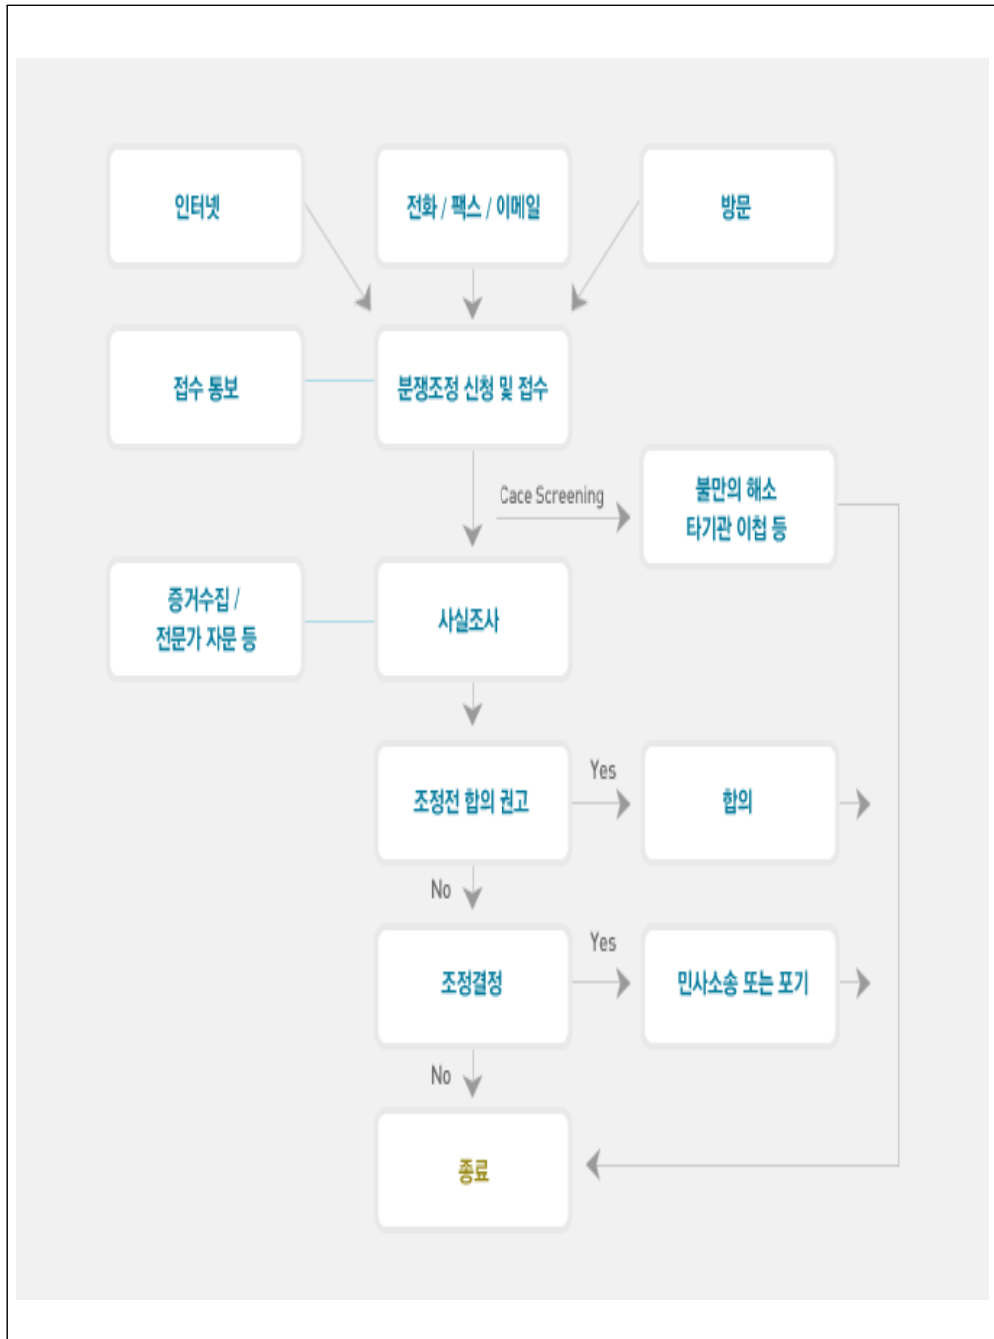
인터넷

전화 / 팩스 / 이메일

방문

접수 통보

분쟁조정 신청 및 접수

Cace Screening

불만의 해소
타기관 이첩 등

증거수집 /
전문가 자문 등

사실조사

조정전 합의 권고

Yes

합의

No

조정결정

Yes

민사소송 또는 포기

No

종료